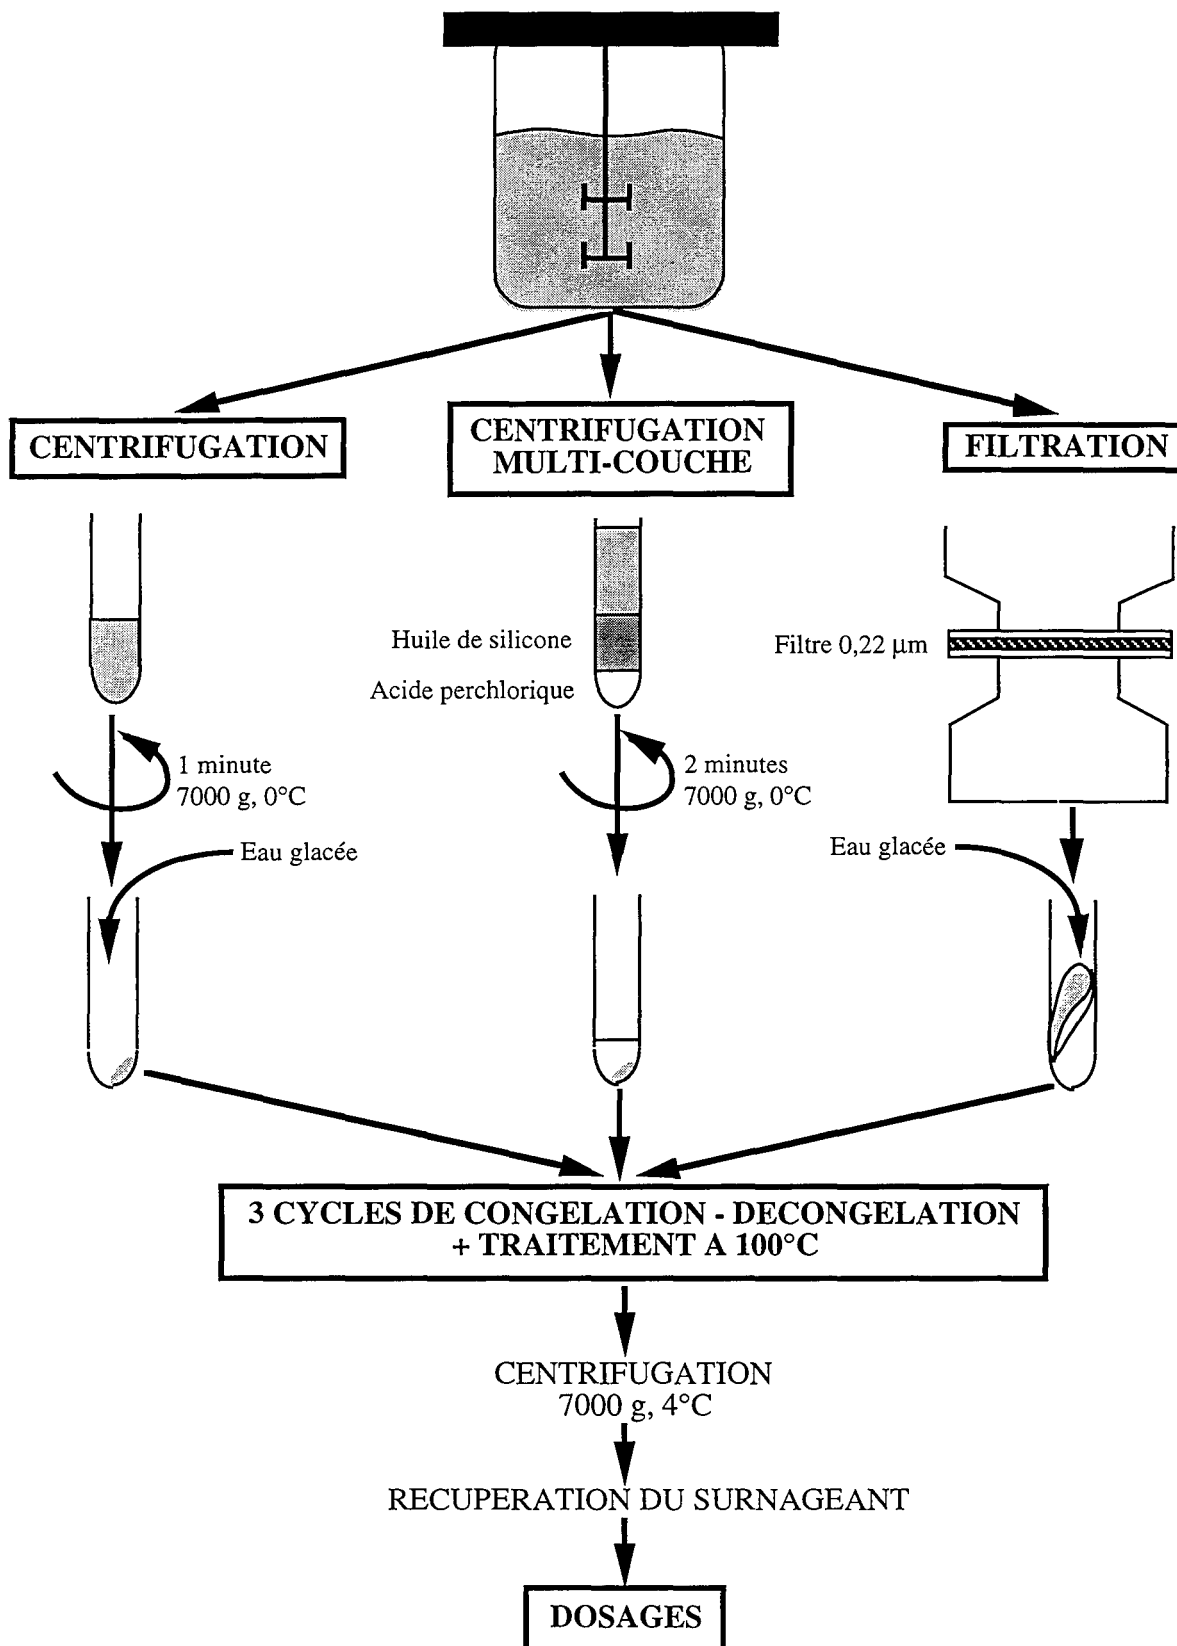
CENTRIFUGATION

CENTRIFUGATION MULTI-COUCHE

FILTRATION

Huile de silicone

Acide perchlorique

Filtre 0,22 µm

1 minute
7000 g, 0°C

2 minutes
7000 g, 0°C

Eau glacée

Eau glacée

3 CYCLES DE CONGELATION - DECONGELATION
+ TRAITEMENT A 100°C

CENTRIFUGATION
7000 g, 4°C

RECUPERATION DU SURNAGEANT

DOSAGES